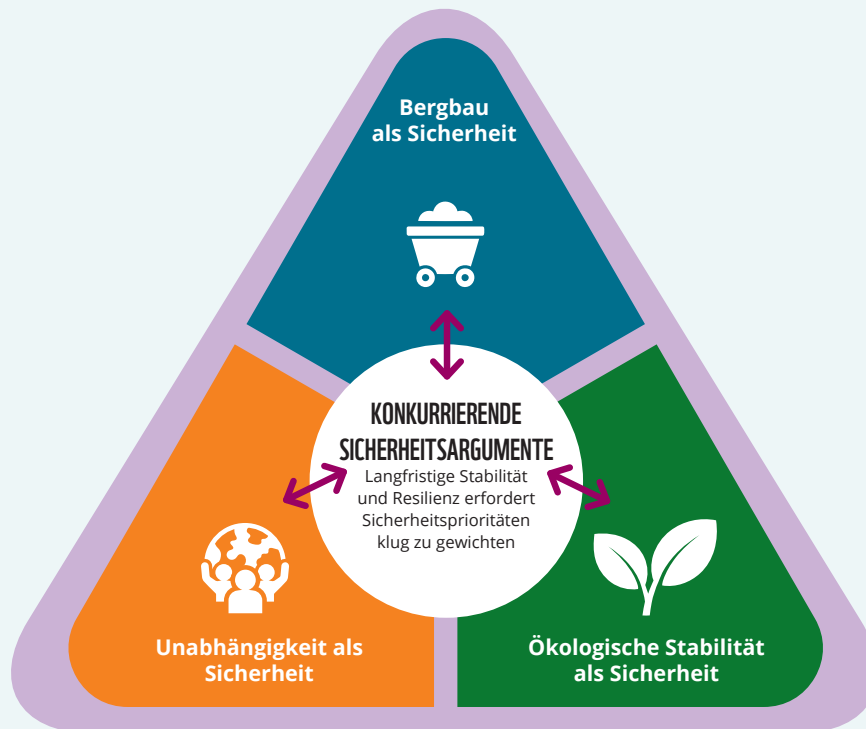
Bergbau als Sicherheit

KONKURRIERENDE SICHERHEITSARGUMENTE
Langfristige Stabilität und Resilienz erfordert Sicherheitsprioritäten klug zu gewichten

Unabhängigkeit als Sicherheit

Ökologische Stabilität als Sicherheit